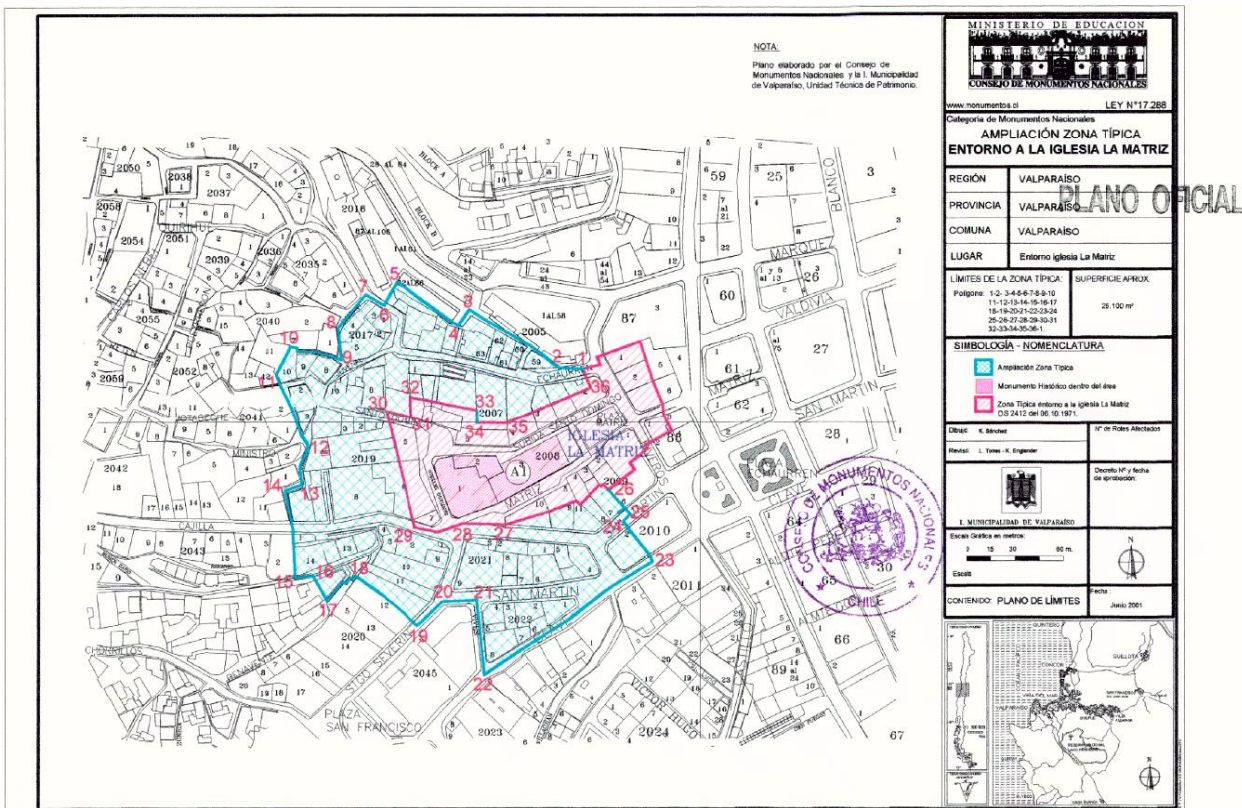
NOTA:
Plano elaborado por el Consejo de Monumentos Nacionales y la I. Municipalidad de Valparaíso, Unidad Técnica de Patrimonio.

MINISTERIO DE EDUCACION
CONSEJO DE MONUMENTOS NACIONALES

www.monumentos.cl LEY N°17.288

Categoría de Monumentos Nacionales
AMPLIACIÓN ZONA TÍPICA
ENTORNO A LA IGLESIA LA MATRIZ

| REGIÓN | VALPARAÍSO |
|---|---|
| PROVINCIA | VALPARAÍSO |
| COMUNA | VALPARAÍSO |
| LUGAR | Entorno iglesia La Matriz |

PLANO OFICIAL

LÍMITES DE LA ZONA TÍPICA:
Polígono: 1-2-3-4-5-6-7-8-9-10-11-12-13-14-15-16-17-18-19-20-21-22-23-24-25-26-27-28-29-30-31-32-33-34-35-36-1.

SUPERFICIE APROX.
25.100 m²

SIMBOLOGÍA - NOMENCLATURA
Ampliación Zona Típica
Monumento Histórico dentro del área
Zona Típica entorno a la iglesia La Matriz DS 2412 del 06.10.1971.

Dibujó: K. Sánchez
Revisó: I. Torres - K. Engender
N° de Roles Afectados

Decreto N° y fecha de aprobación:

I. MUNICIPALIDAD DE VALPARAÍSO

Escala Gráfica en metros:
0 15 30 60 m.
Escala

CONSEJO DE MONUMENTOS NACIONALES CHILE

CONTENIDO: PLANO DE LÍMITES
Fecha: Junio 2001

N

ECHAURREN
IGLESIA LA MATRIZ
MATRIZ
SAN MARTIN
CAJILLA
MINISTRO
QUINTIL
BLANCO
MARQUEZ
VALDIVIA
CLAVE
VICTOR HUGO
SAN FRANCISCO
PLAZA SAN FRANCISCO
CHORRILLOS
BLOCK A
BLOCK B
A1

1 2 3 4 5 6 7 8 9 10 11 12 13 14 15 16 17 18 19 20 21 22 23 24 25 26 27 28 29 30 31 32 33 34 35 36

2050 2038 2037 2058 2054 2051 2039 2036 2035 2055 2040 2017 2016 2005 2059 2052 2041 2007 2006 2042 2019 2009 2010 2043 2021 2022 2020 2045 2011 2023 2024 87 60 61 62 59 25 26 27 28 64 65 66 89 67 3